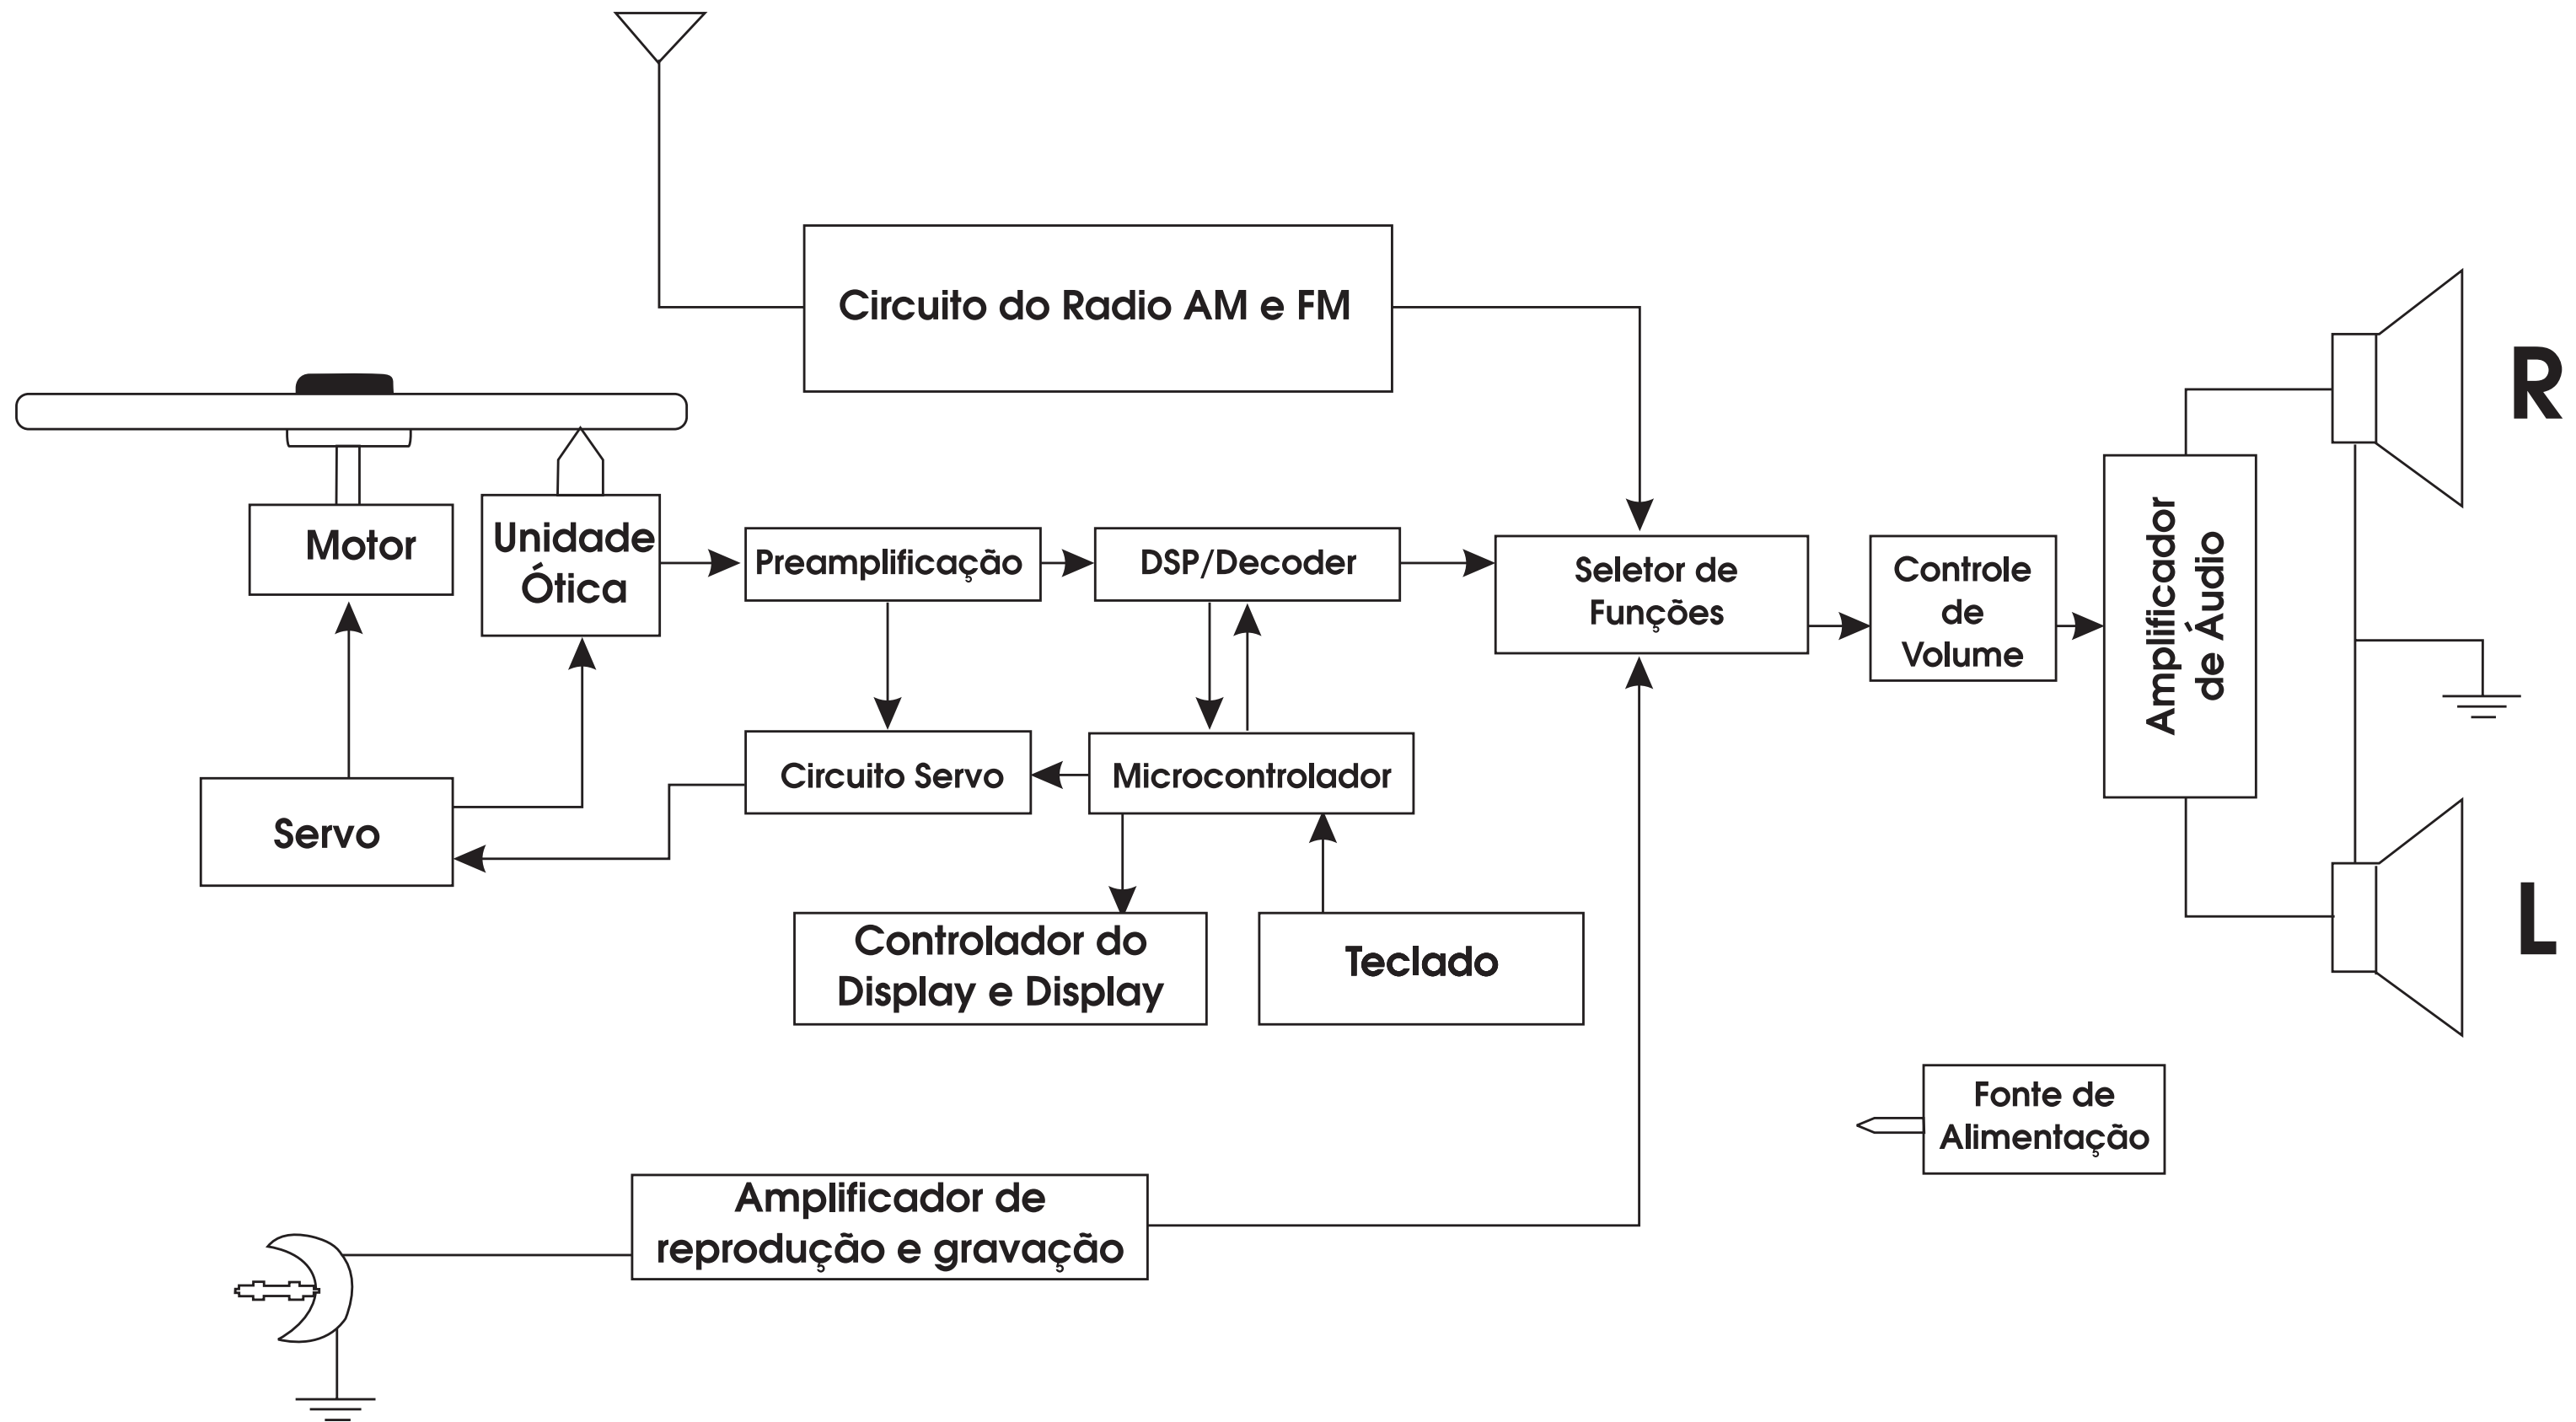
Circuito do Radio AM e FM

Motor

Unidade Ótica

Preamplificação

DSP/Decoder

Seletor de Funções

Controle de Volume

Amplificador de Áudio

R

L

Circuito Servo

Microcontrolador

Servo

Controlador do Display e Display

Teclado

Fonte de Alimentação

Amplificador de reprodução e gravação